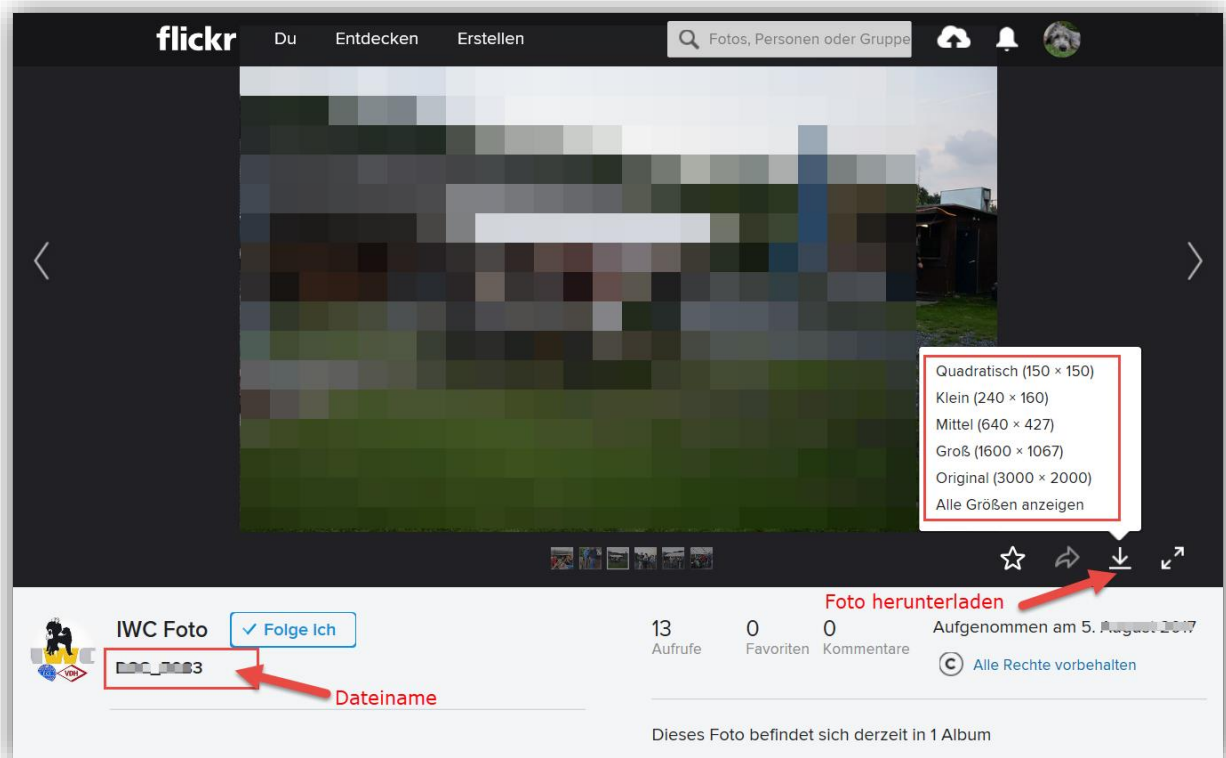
flickr Du Entdecken Erstellen

Fotos, Personen oder Gruppe

Quadratisch (150 × 150)
Klein (240 × 160)
Mittel (640 × 427)
Groß (1600 × 1067)
Original (3000 × 2000)
Alle Größen anzeigen

Foto herunterladen

IWC Foto
✓ Folge ich
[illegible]3

Dateiname

13 Aufrufe
0 Favoriten
0 Kommentare

Aufgenommen am 5. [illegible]

Alle Rechte vorbehalten

Dieses Foto befindet sich derzeit in 1 Album